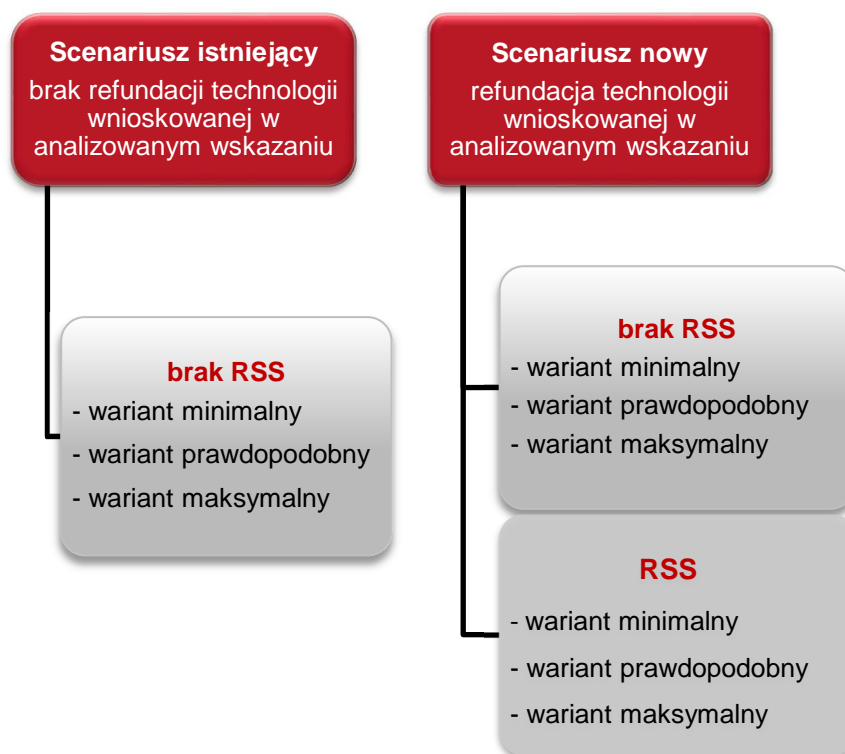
Scenariusz istniejący
brak refundacji technologii wnioskowanej w analizowanym wskazaniu

brak RSS
- wariant minimalny
- wariant prawdopodobny
- wariant maksymalny

Scenariusz nowy
refundacja technologii wnioskowanej w analizowanym wskazaniu

brak RSS
- wariant minimalny
- wariant prawdopodobny
- wariant maksymalny

RSS
- wariant minimalny
- wariant prawdopodobny
- wariant maksymalny